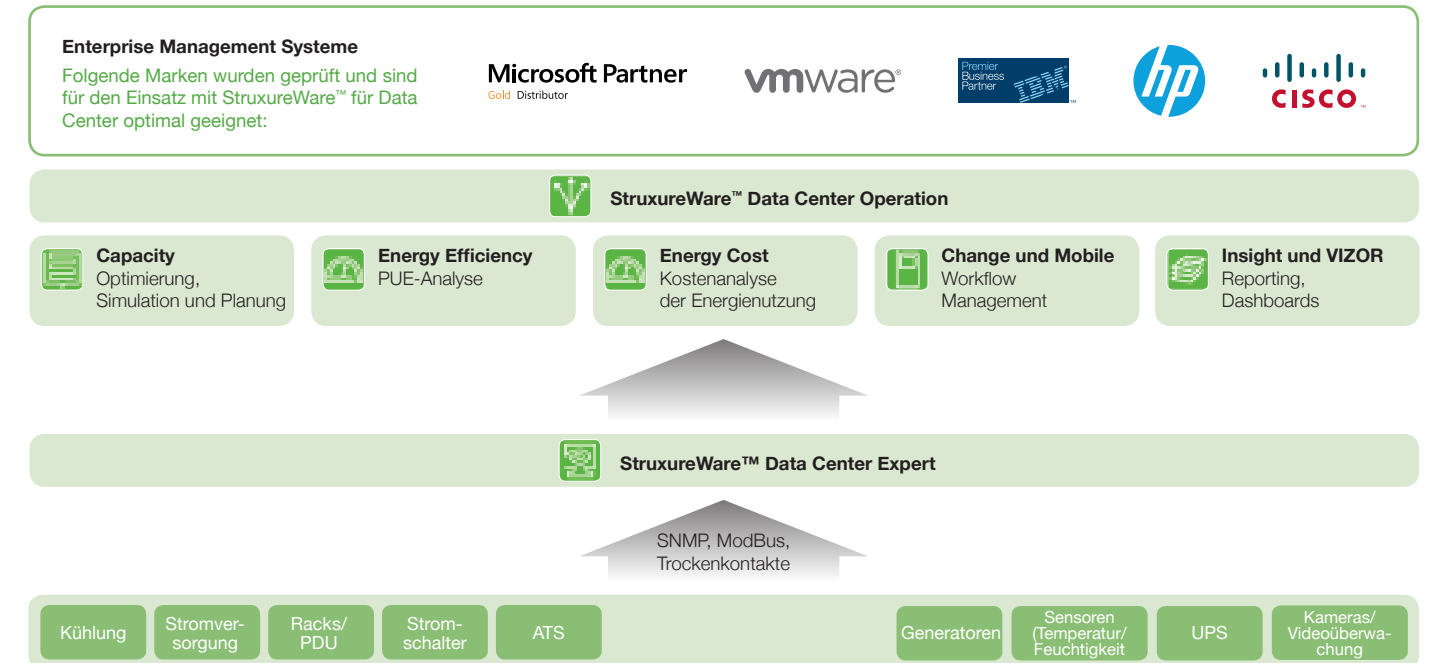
Enterprise Management Systeme

Folgende Marken wurden geprüft und sind für den Einsatz mit StruxureWare™ für Data Center optimal geeignet:

Microsoft Partner
Gold Distributor

vmware®

Premier Business Partner IBM

hp

CISCO

StruxureWare™ Data Center Operation

Capacity
Optimierung, Simulation und Planung

Energy Efficiency
PUE-Analyse

Energy Cost
Kostenanalyse der Energienutzung

Change und Mobile
Workflow Management

Insight und VIZOR
Reporting, Dashboards

StruxureWare™ Data Center Expert

SNMP, ModBus, Trockenkontakte

Kühlung

Stromversorgung

Racks/ PDU

Stromschalter

ATS

Generatoren

Sensoren (Temperatur/ Feuchtigkeit

UPS

Kameras/ Videoüberwachung